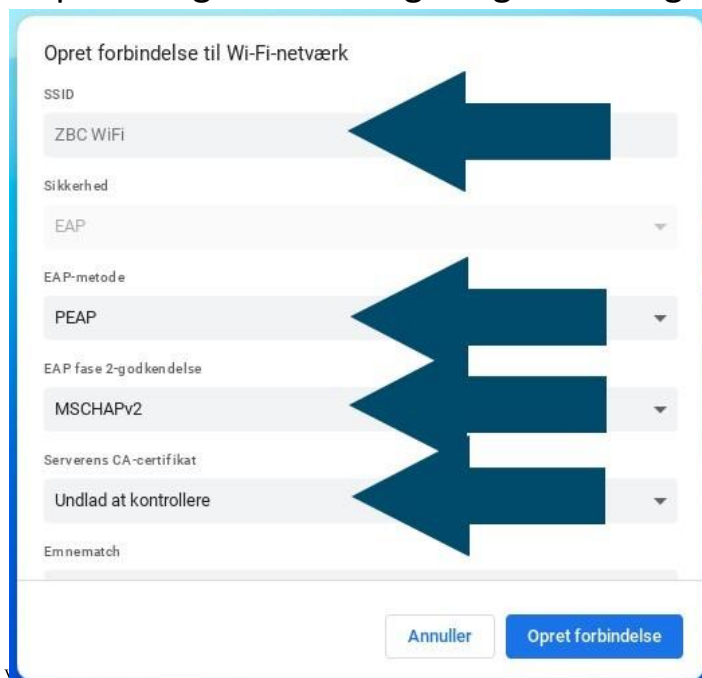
Opret forbindelse til Wi-Fi-netværk

SSID

ZBC WiFi

Sikkerhed

EAP

EAP-metode

PEAP

EAP fase 2-godkendelse

MSCHAPv2

Serverens CA-certifikat

Undlad at kontrollere

Emnematch

Annuller

Opret forbindelse